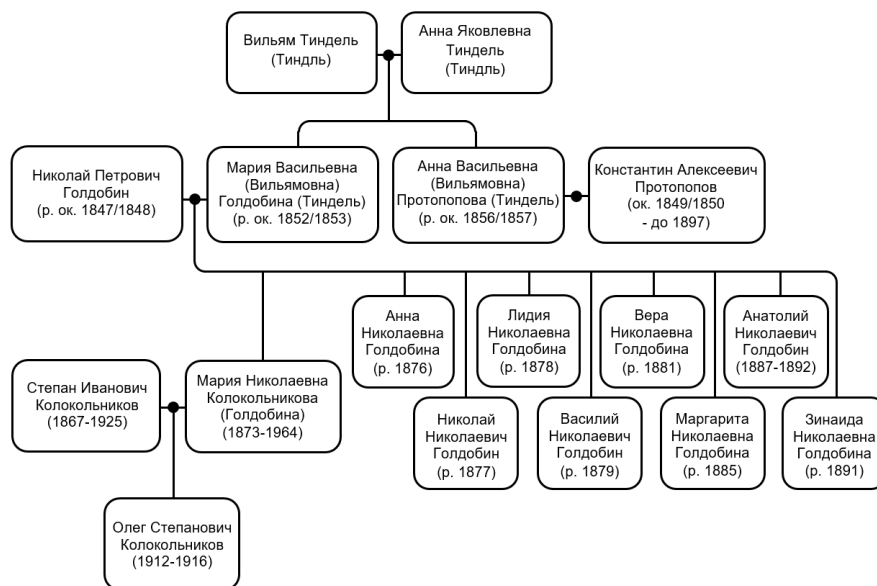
Вильям Тиндель (Тиндль)

Анна Яковлевна Тиндель (Тиндль)

Николай Петрович Голдобин (р. ок. 1847/1848)

Мария Васильевна (Вильямовна) Голдобина (Тиндель) (р. ок. 1852/1853)

Анна Васильевна (Вильямовна) Протопопова (Тиндель) (р. ок. 1856/1857)

Константин Алексеевич Протопопов (ок. 1849/1850 - до 1897)

Анна Николаевна Голдобина (р. 1876)

Лидия Николаевна Голдобина (р. 1878)

Вера Николаевна Голдобина (р. 1881)

Анатолий Николаевич Голдобин (1887-1892)

Степан Иванович Колокольников (1867-1925)

Мария Николаевна Колокольникова (Голдобина) (1873-1964)

Николай Николаевич Голдобин (р. 1877)

Василий Николаевич Голдобин (р. 1879)

Маргарита Николаевна Голдобина (р. 1885)

Зинаида Николаевна Голдобина (р. 1891)

Олег Степанович Колокольников (1912-1916)